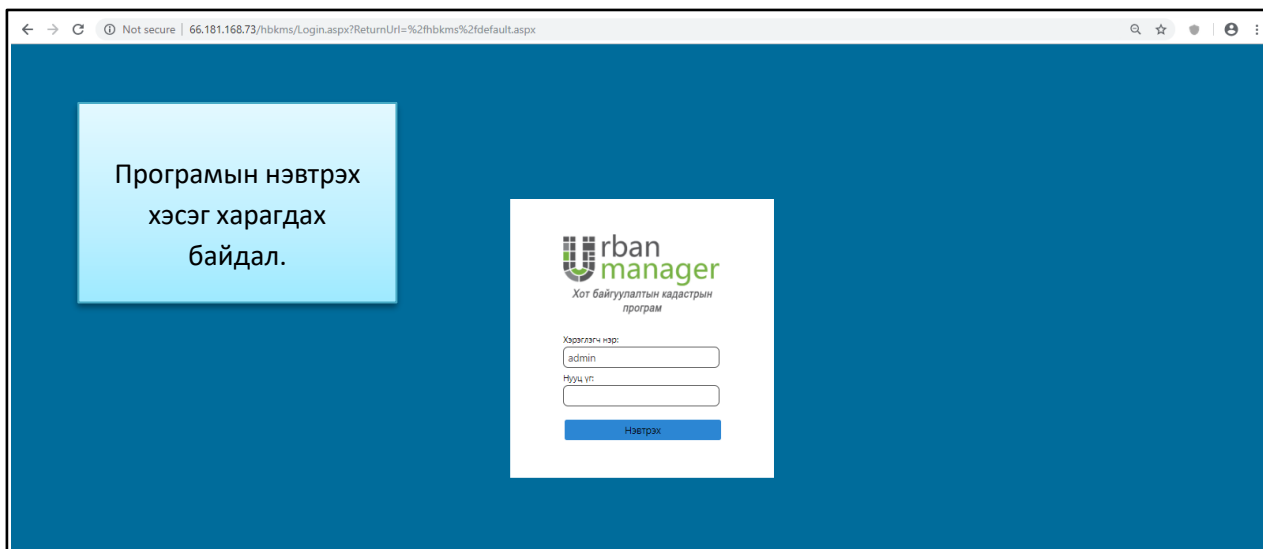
Not secure | 66.181.168.73/hbkms/Login.aspx?ReturnUrl=%2fhbkms%2fdefault.aspx

Програмын нэвтрэх хэсэг харагдах байдал.

Urban manager

Хот байгуулалтын кадастрын програм

Хэрэглэгч нэр:

admin

Нууц үг:

Нэвтрэх